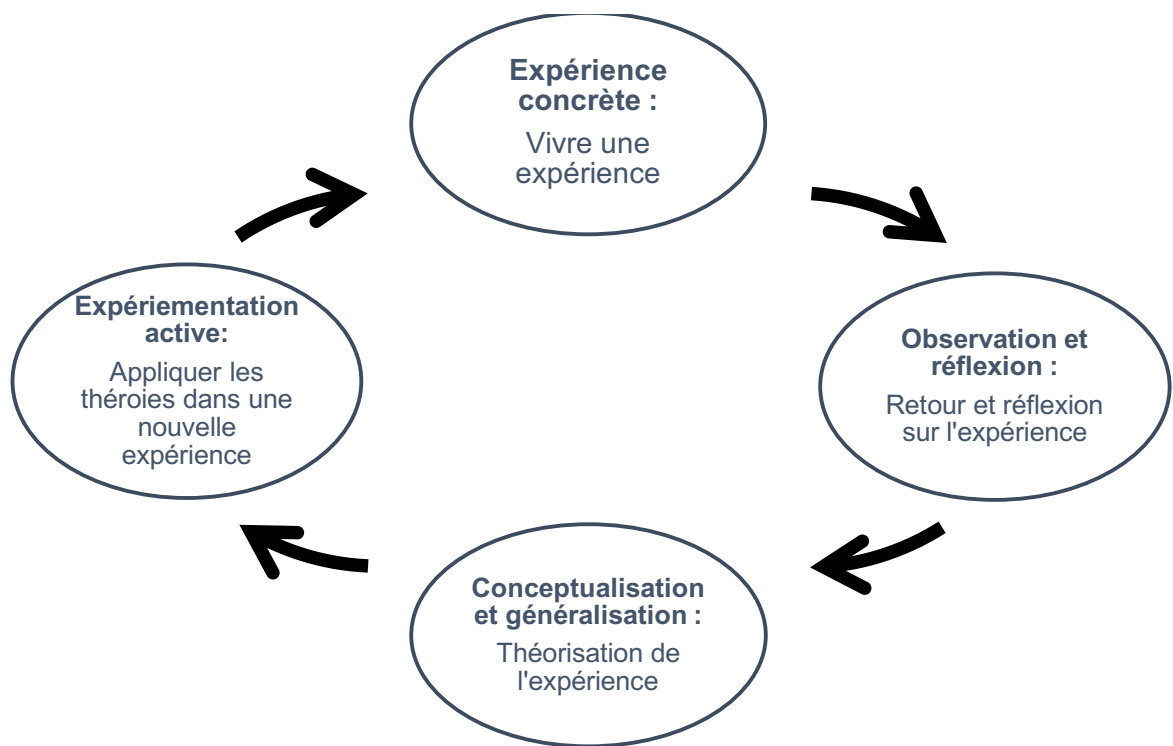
Expérience concrète :

Vivre une expérience

Observation et réflexion :

Retour et réflexion sur l'expérience

Conceptualisation et généralisation :

Théorisation de l'expérience

Expériementation active:

Appliquer les théroies dans une nouvelle expérience